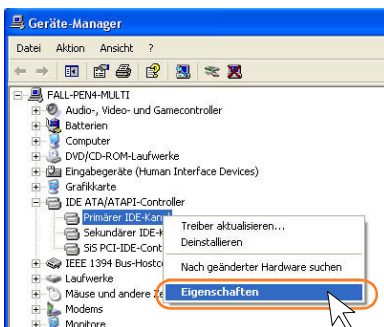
Geräte-Manager

Datei Aktion Ansicht ?

FALL-PEN4-MULTI
Audio-, Video- und Gamecontroller
Batterien
Computer
DVD/CD-ROM-Laufwerke
Eingabegeräte (Human Interface Devices)
Grafikkarte
IDE ATA/ATAPI-Controller
Primärer IDE-Kan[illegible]
Sekundärer IDE-K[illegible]
SiS PCI-IDE-Cont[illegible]
IEEE 1394 Bus-Hostc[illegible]
Laufwerke
Mäuse und andere Ze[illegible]
Modems
Monitore

Treiber aktualisieren...
Deinstallieren
Nach geänderter Hardware suchen
Eigenschaften